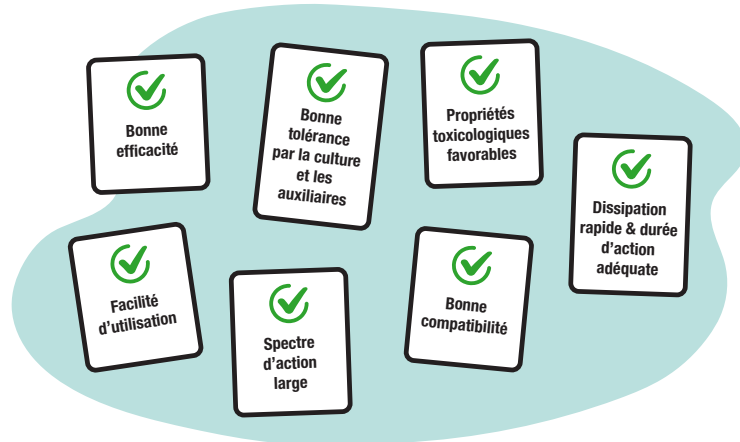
Bonne efficacité

Bonne tolérance par la culture et les auxiliaires

Propriétés toxicologiques favorables

Dissipation rapide & durée d'action adéquate

Facilité d'utilisation

Spectre d'action large

Bonne compatibilité